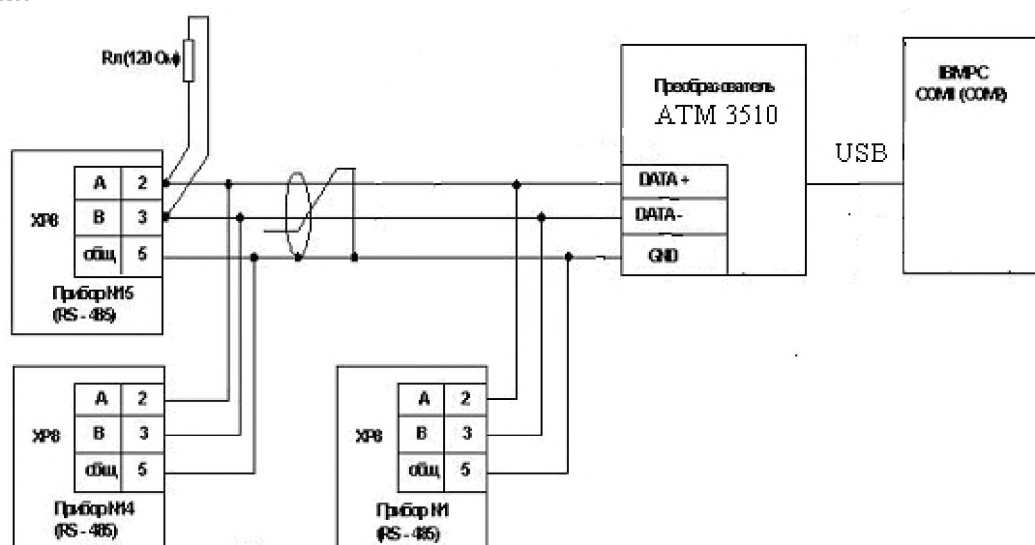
Rл(120 Ом)

Преобразователь
ATM 3510

IBMPC
COM1 (COM3)

USB

DATA +
DATA -
GND

XP8

| A | 2 |
|---|---|
| B | 3 |
| общ | 5 |

Прибор №15
(RS - 485)

XP8

| A | 2 |
|---|---|
| B | 3 |
| общ | 5 |

Прибор №14
(RS - 485)

XP8

| A | 2 |
|---|---|
| B | 3 |
| общ | 5 |

Прибор №1
(RS - 485)